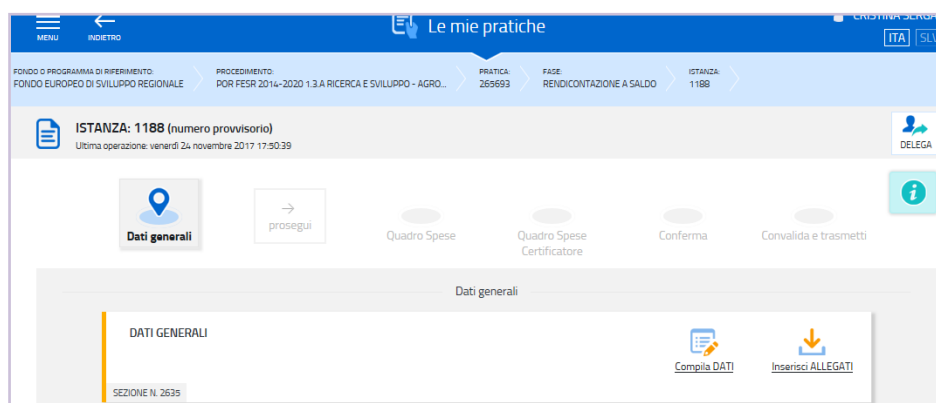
MENU INDIETRO

Le mie pratiche

CRISTINA SERGA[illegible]

ITA SLV

FONDO O PROGRAMMA DI RIFERIMENTO: FONDO EUROPEO DI SVILUPPO REGIONALE

PROCEDIMENTO: POR FESR 2014-2020 1.3.A RICERCA E SVILUPPO - AGRO...

PRATICA: 265693

FASE: RENDICONTAZIONE A SALDO

ISTANZA: 1188

ISTANZA: 1188 (numero provvisorio)

Ultima operazione: venerdì 24 novembre 2017 17:50:39

DELEGA

Dati generali

prosegui

Quadro Spese

Quadro Spese Certificatore

Conferma

Convalida e trasmetti

Dati generali

DATI GENERALI

Compila DATI

Inserisci ALLEGATI

SEZIONE N. 2635